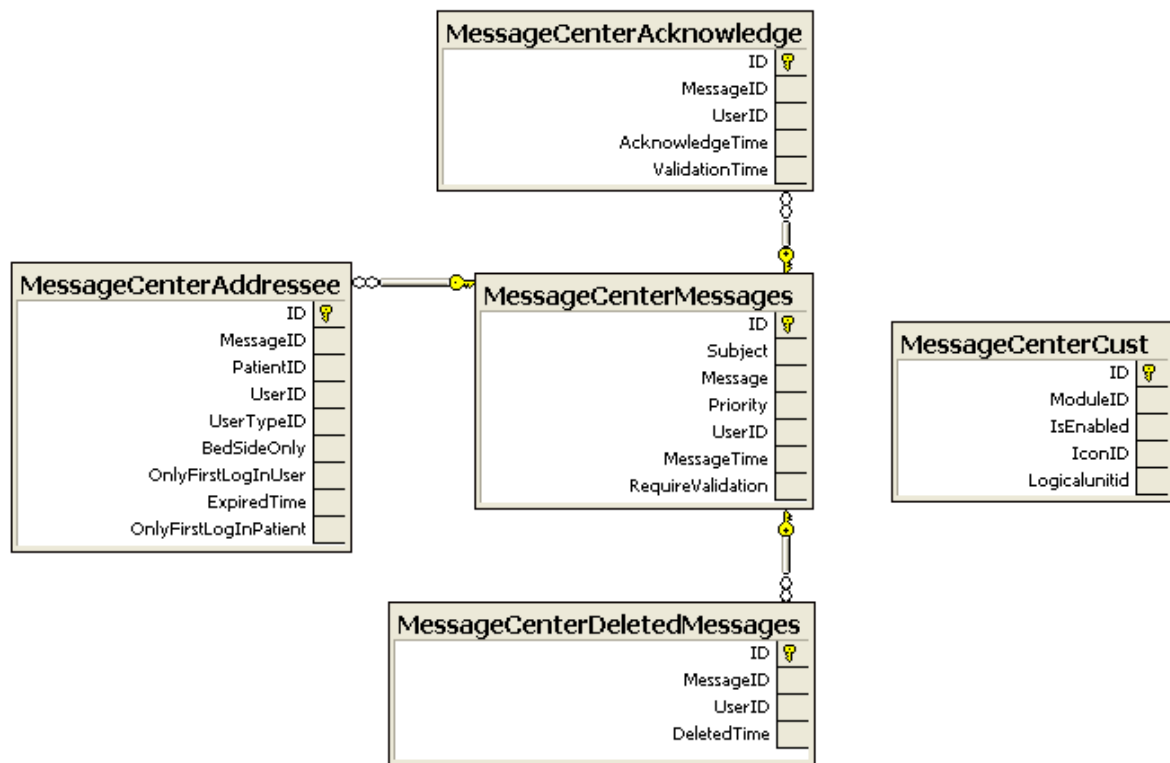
MessageCenterAcknowledge
ID
MessageID
UserID
AcknowledgeTime
ValidationTime

MessageCenterAddressee
ID
MessageID
PatientID
UserID
UserTypeID
BedSideOnly
OnlyFirstLogInUser
ExpiredTime
OnlyFirstLogInPatient

MessageCenterMessages
ID
Subject
Message
Priority
UserID
MessageTime
RequireValidation

MessageCenterCust
ID
ModuleID
IsEnabled
IconID
Logicalunitid

MessageCenterDeletedMessages
ID
MessageID
UserID
DeletedTime